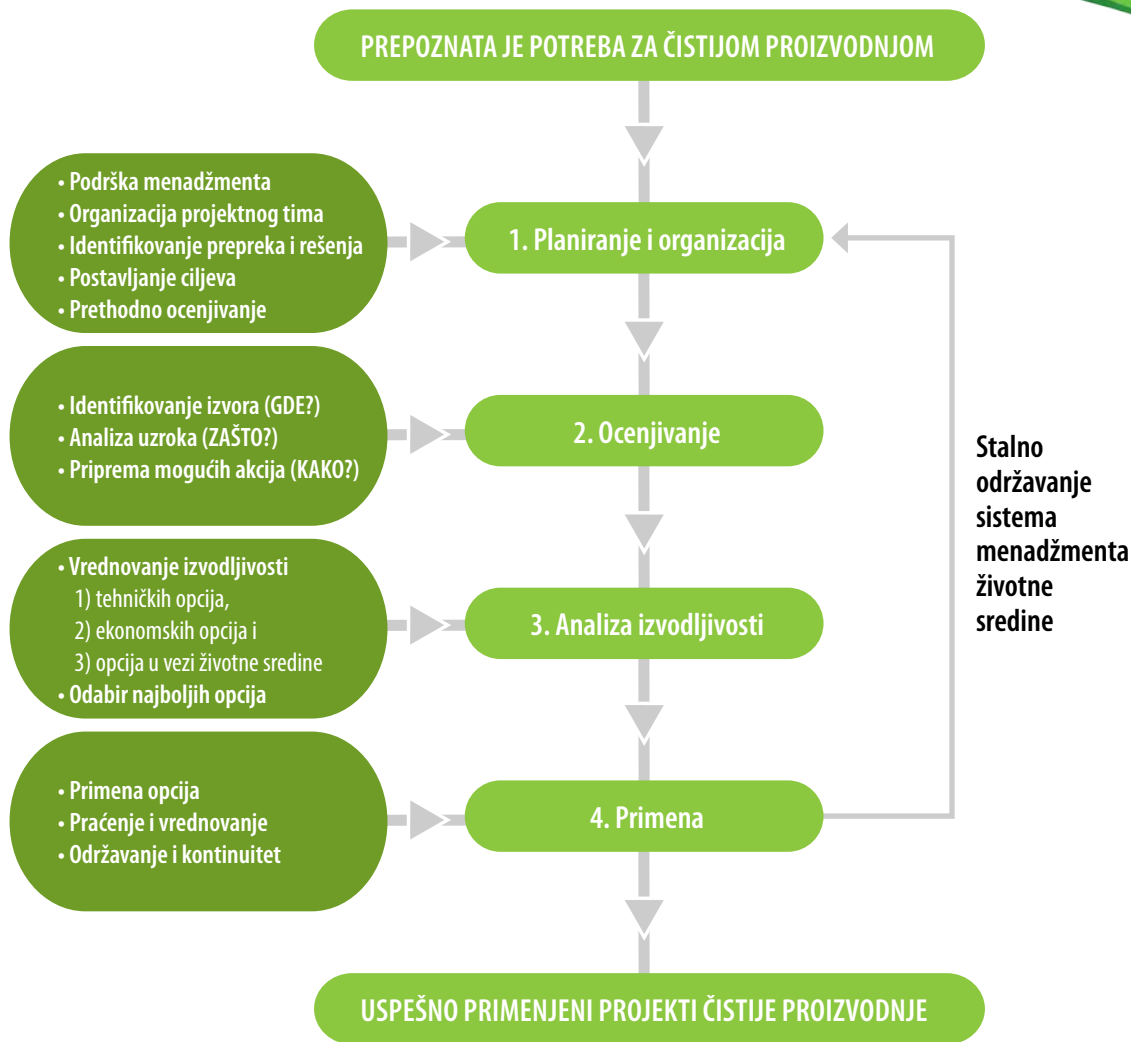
PREPOZNATA JE POTREBA ZA ČISTIJOM PROIZVODNJOM

• Podrška menadžmenta
• Organizacija projektnog tima
• Identifikovanje prepreka i rešenja
• Postavljanje ciljeva
• Prethodno ocenjivanje

1. Planiranje i organizacija

• Identifikovanje izvora (GDE?)
• Analiza uzroka (ZAŠTO?)
• Priprema mogućih akcija (KAKO?)

2. Ocenjivanje

• Vrednovanje izvodljivosti
1) tehničkih opcija,
2) ekonomskih opcija i
3) opcija u vezi životne sredine
• Odabir najboljih opcija

3. Analiza izvodljivosti

• Primena opcija
• Praćenje i vrednovanje
• Održavanje i kontinuitet

4. Primena

Stalno održavanje sistema menadžmenta životne sredine

USPEŠNO PRIMENJENI PROJEKTI ČISTIJE PROIZVODNJE